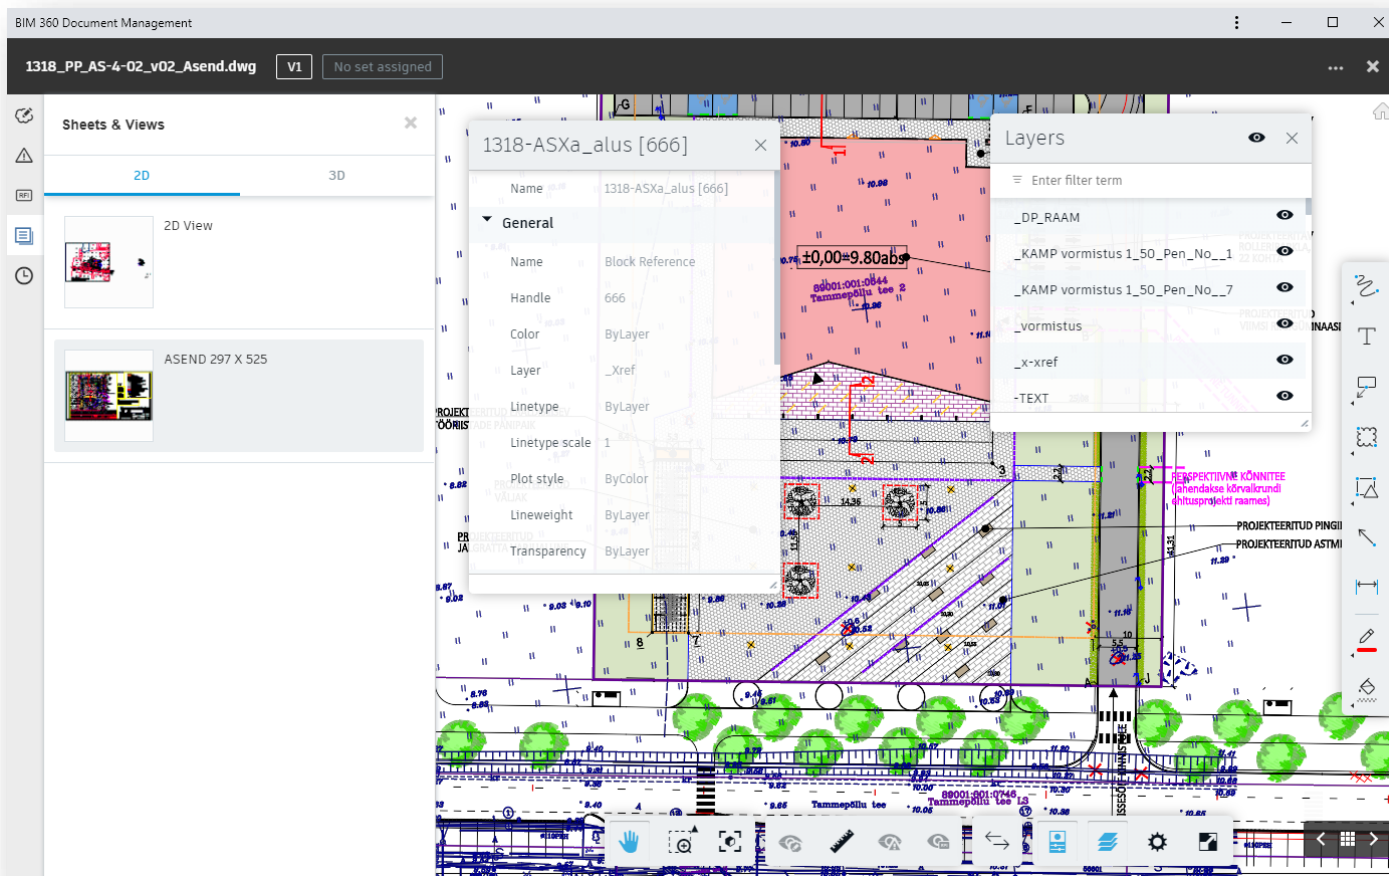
BIM 360 Document Management

1318_PP_AS-4-02_v02_Asend.dwg V1 No set assigned

Sheets & Views

2D 3D

2D View

ASEND 297 X 525

1318-ASXa_alus [666]

| Name | 1318-ASXa_alus [666] |
|---|---|
| **General** | |
| Name | Block Reference |
| Handle | 666 |
| Color | ByLayer |
| Layer | _Xref |
| Linetype | ByLayer |
| Linetype scale | 1 |
| Plot style | ByColor |
| Lineweight | ByLayer |
| Transparency | ByLayer |

Layers

Enter filter term

_DP_RAAM
_KAMP vormistus 1_50_Pen_No__1
_KAMP vormistus 1_50_Pen_No__7
_vormistus
_x-xref
-TEXT

±0,00=9.80abs

89001:001:0644
Tammepõllu tee 2

PERSPEKTIIVNE KÕNNITEE
(lahendakse kõrvalkrundi
ehitusprojekti raames)

PROJEKTEERITUD PINGI
PROJEKTEERITUD ASTMI

Tammepõllu tee

89001:001:0746
Tammepõllu tee L3